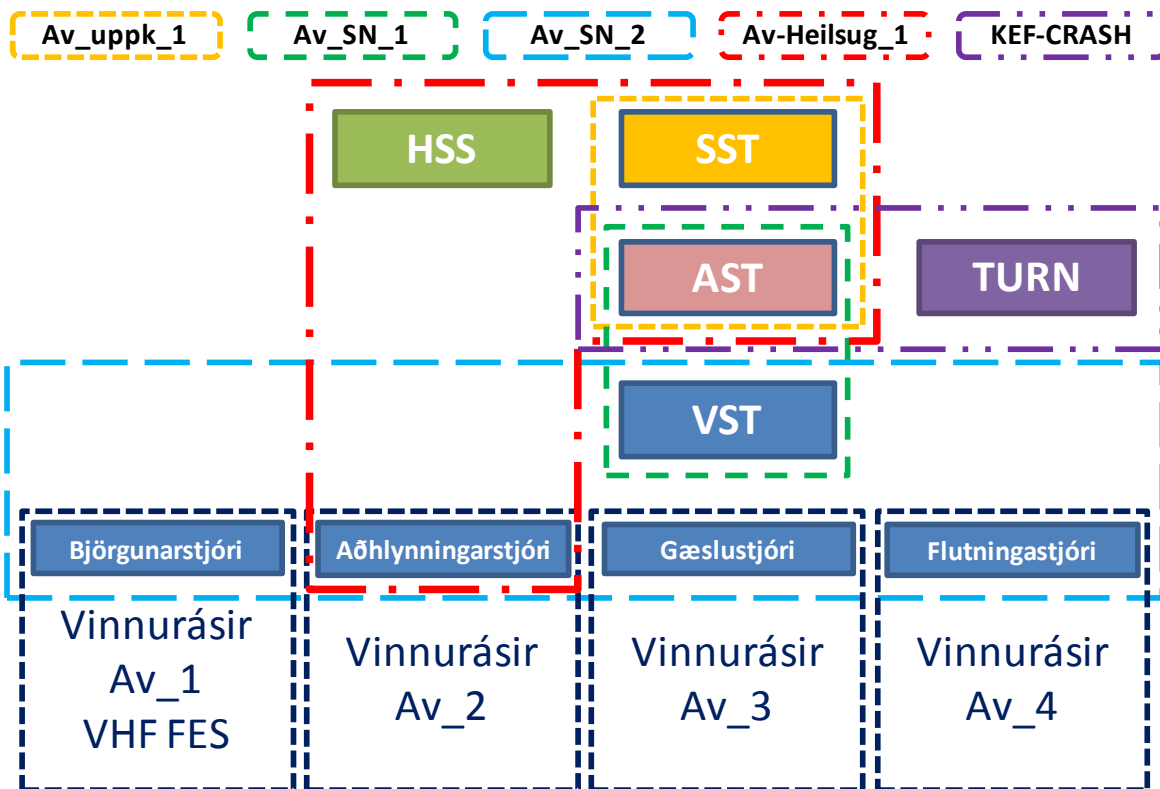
Av_uppk_1
Av_SN_1
Av_SN_2
Av-Heilsug_1
KEF-CRASH

HSS
SST
AST
TURN
VST

Björgunarstjóri
Aðhlynningarstjóri
Gæslustjóri
Flutningastjóri

Vinnurásir Av_1 VHF FES

Vinnurásir Av_2

Vinnurásir Av_3

Vinnurásir Av_4